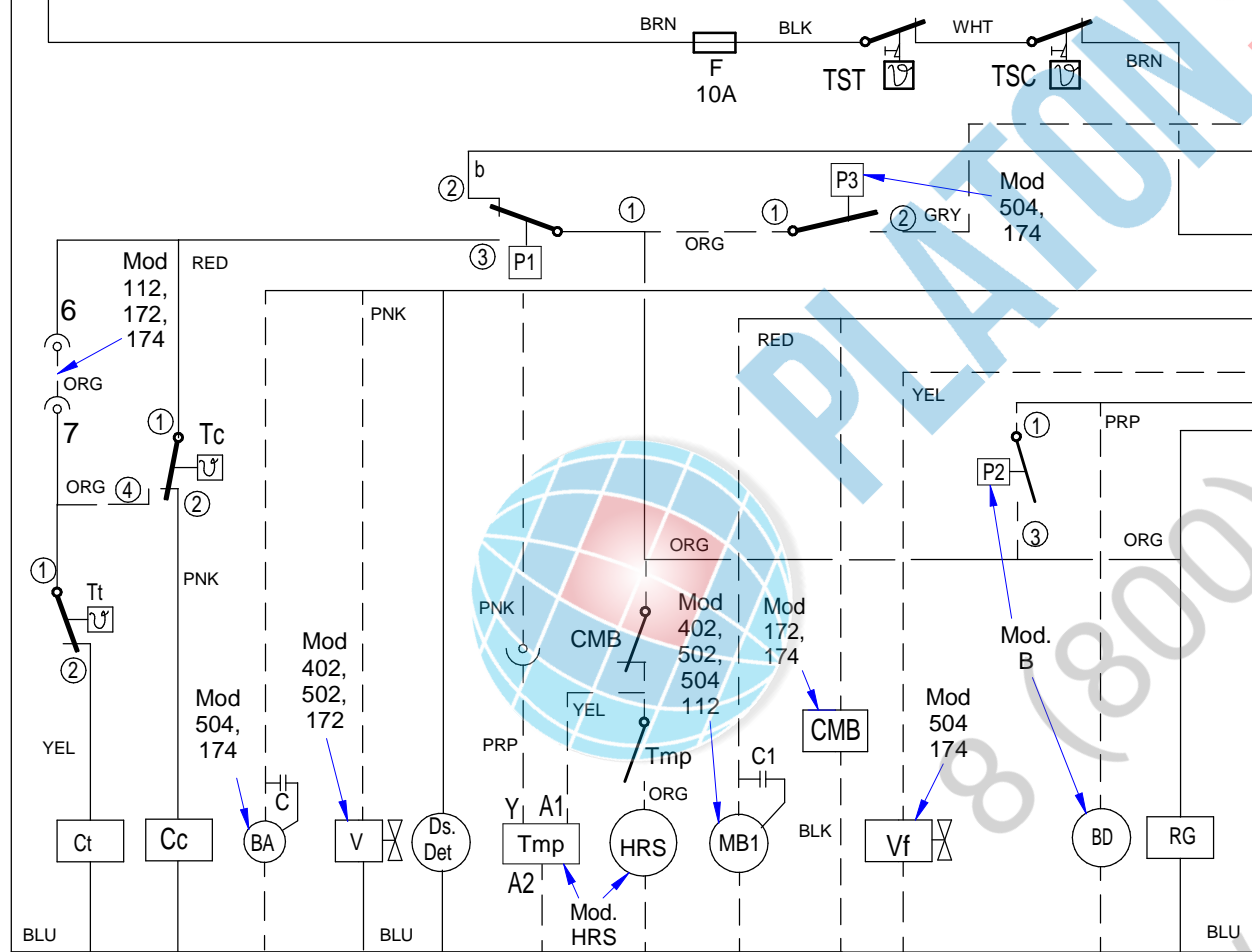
BRN
BLK
WHT
F
10A
TST
TSC
BRN

b
② ① ① ② GRY
P3
Mod
504,
174
ORG
③ P1

Mod
112,
172,
174
RED
6
ORG
7
PNK
RED
YEL
PRP

① Tc
ORG ④ ②
PNK
① Tt
②

P2
①
③
ORG
ORG

PNK
CMB
Mod
402,
502,
504
112
Mod
172,
174
YEL
Tmp
PRP
YEL

Mod
402,
502,
172
Mod
504,
174
C
C1
Mod.
B
Mod
504
174
ORG
BLK

Y A1
A2
Ct
Cc
BA
V
Ds.
Det
Tmp
HRS
MB1
CMB
Vf
BD
RG
Mod.
HRS

BLU
BLU
BLU

PLATON
8 (800)